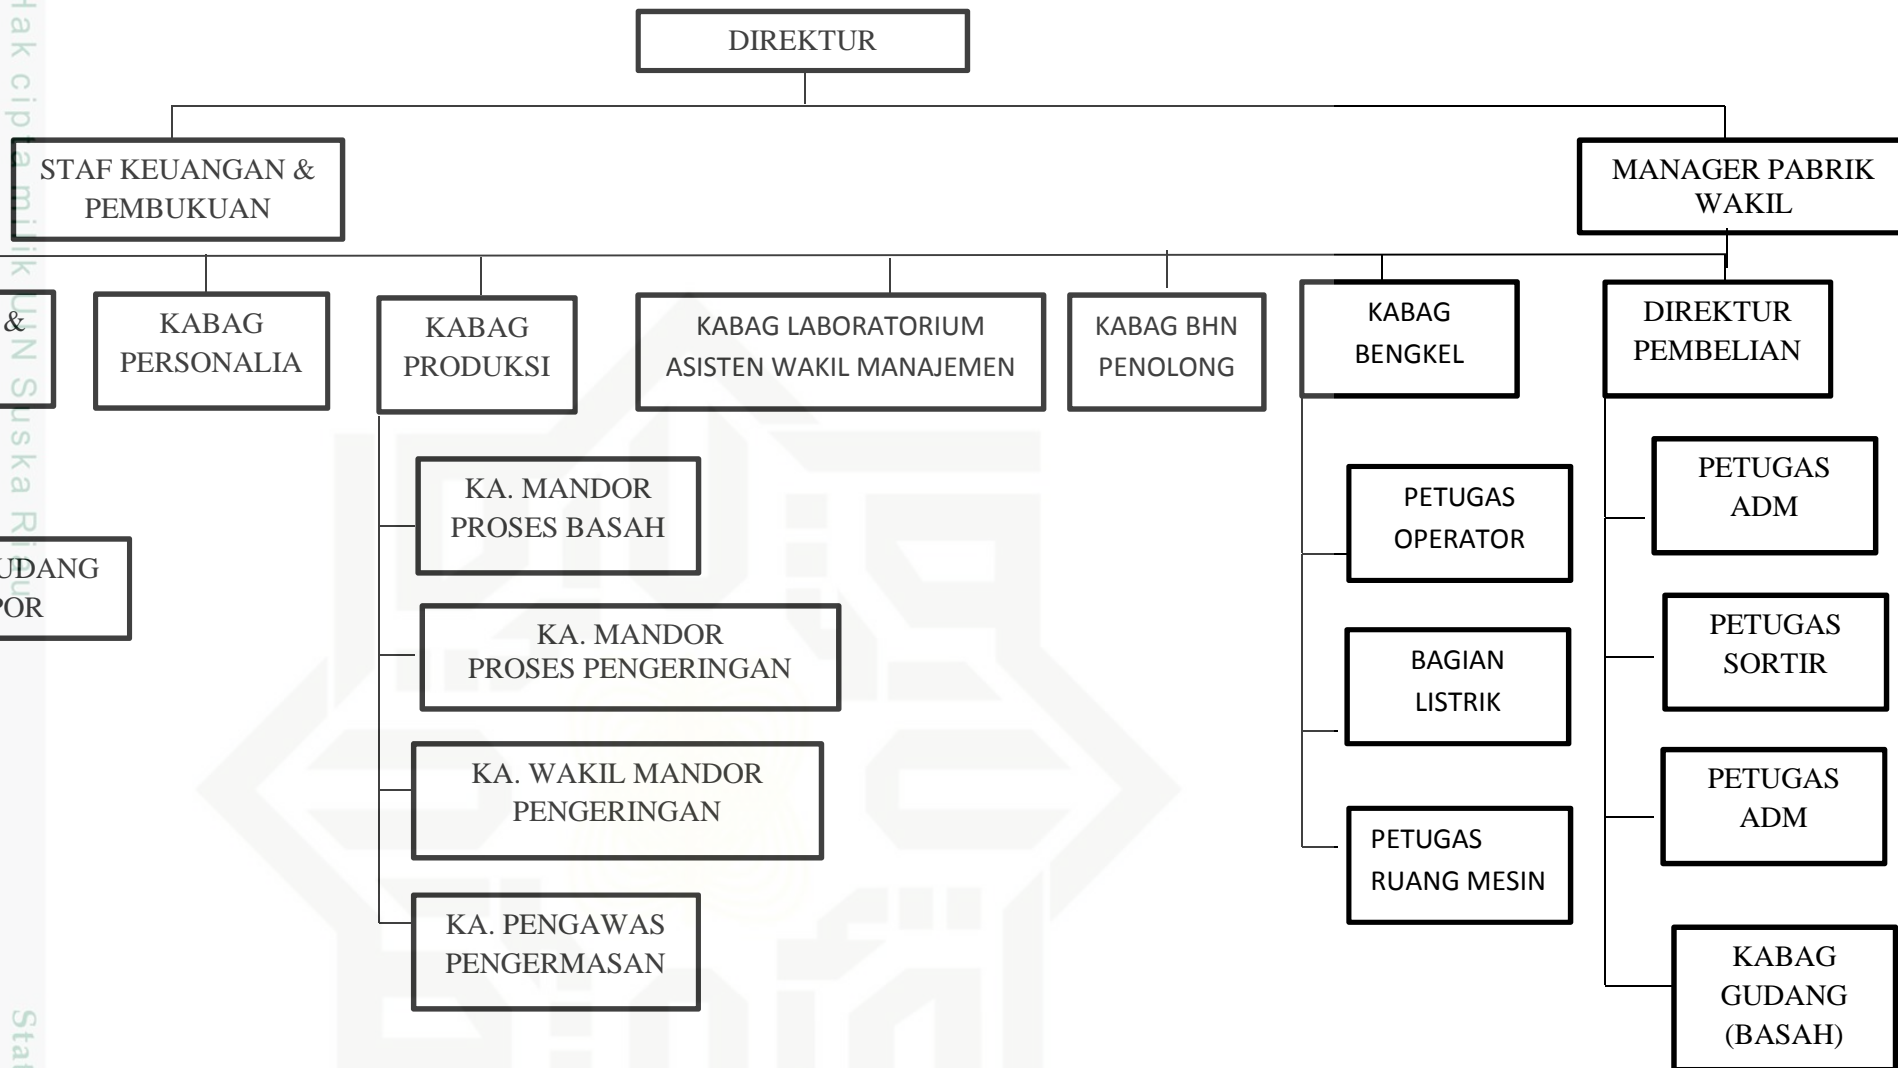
Hak cipta milik UIN Suska Riau

Sta

DIREKTUR

STAF KEUANGAN & PEMBUKUAN

MANAGER PABRIK WAKIL

&

UDANG
POR

KABAG PERSONALIA

KABAG PRODUKSI

KABAG LABORATORIUM ASISTEN WAKIL MANAJEMEN

KABAG BHN PENOLONG

KABAG BENGKEL

DIREKTUR PEMBELIAN

KA. MANDOR PROSES BASAH

KA. MANDOR PROSES PENGERINGAN

KA. WAKIL MANDOR PENGERINGAN

KA. PENGAWAS PENGERMASAN

PETUGAS OPERATOR

BAGIAN LISTRIK

PETUGAS RUANG MESIN

PETUGAS ADM

PETUGAS SORTIR

PETUGAS ADM

KABAG GUDANG (BASAH)